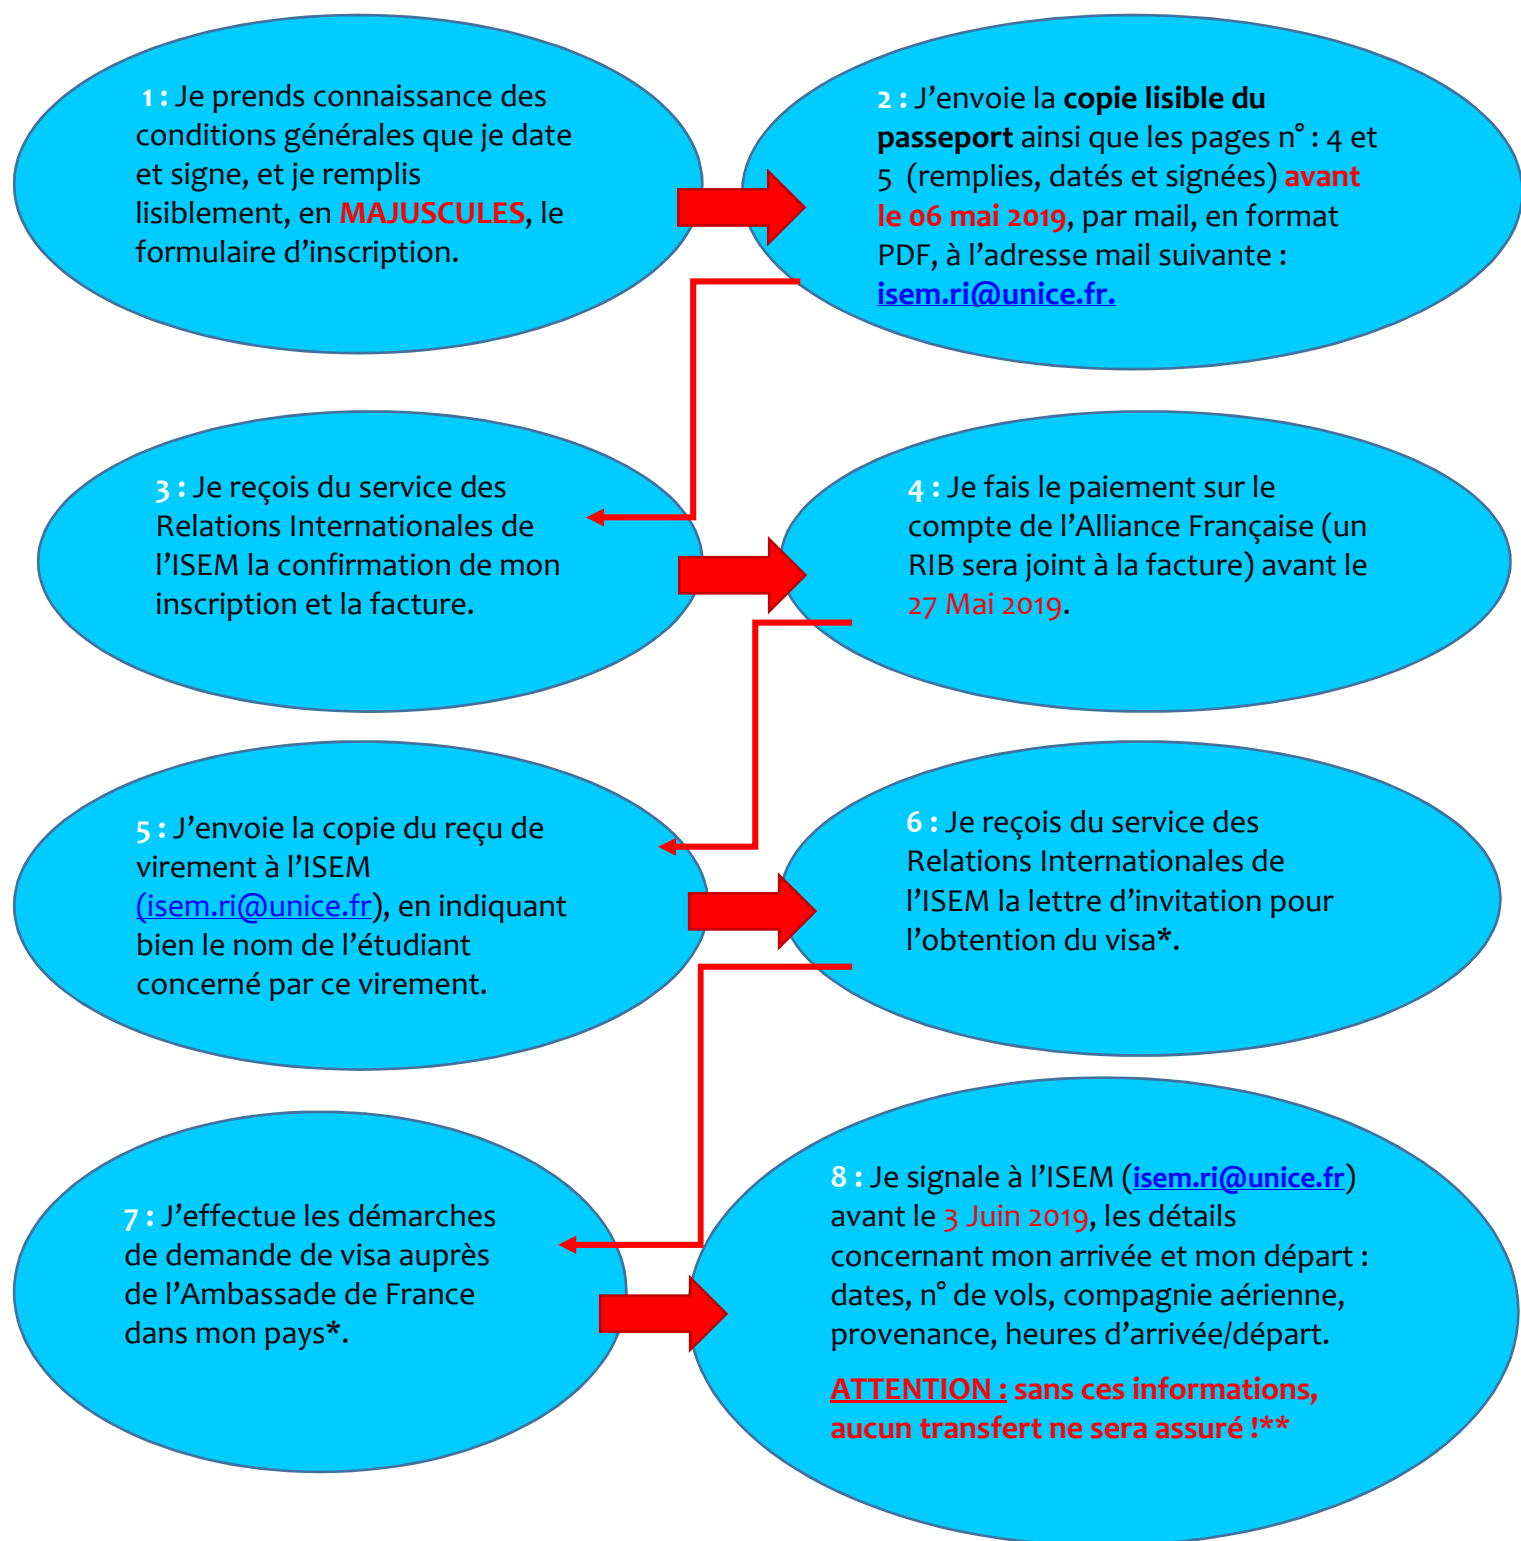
1 : Je prends connaissance des conditions générales que je date et signe, et je remplis lisiblement, en MAJUSCULES, le formulaire d'inscription.

2 : J'envoie la copie lisible du passeport ainsi que les pages n° : 4 et 5 (remplies, datés et signées) avant le 06 mai 2019, par mail, en format PDF, à l'adresse mail suivante : isem.ri@unice.fr.

3 : Je reçois du service des Relations Internationales de l'ISEM la confirmation de mon inscription et la facture.

4 : Je fais le paiement sur le compte de l'Alliance Française (un RIB sera joint à la facture) avant le 27 Mai 2019.

5 : J'envoie la copie du reçu de virement à l'ISEM (isem.ri@unice.fr), en indiquant bien le nom de l'étudiant concerné par ce virement.

6 : Je reçois du service des Relations Internationales de l'ISEM la lettre d'invitation pour l'obtention du visa*.

7 : J'effectue les démarches de demande de visa auprès de l'Ambassade de France dans mon pays*.

8 : Je signale à l'ISEM (isem.ri@unice.fr) avant le 3 Juin 2019, les détails concernant mon arrivée et mon départ : dates, n° de vols, compagnie aérienne, provenance, heures d'arrivée/départ.

ATTENTION : sans ces informations, aucun transfert ne sera assuré !**